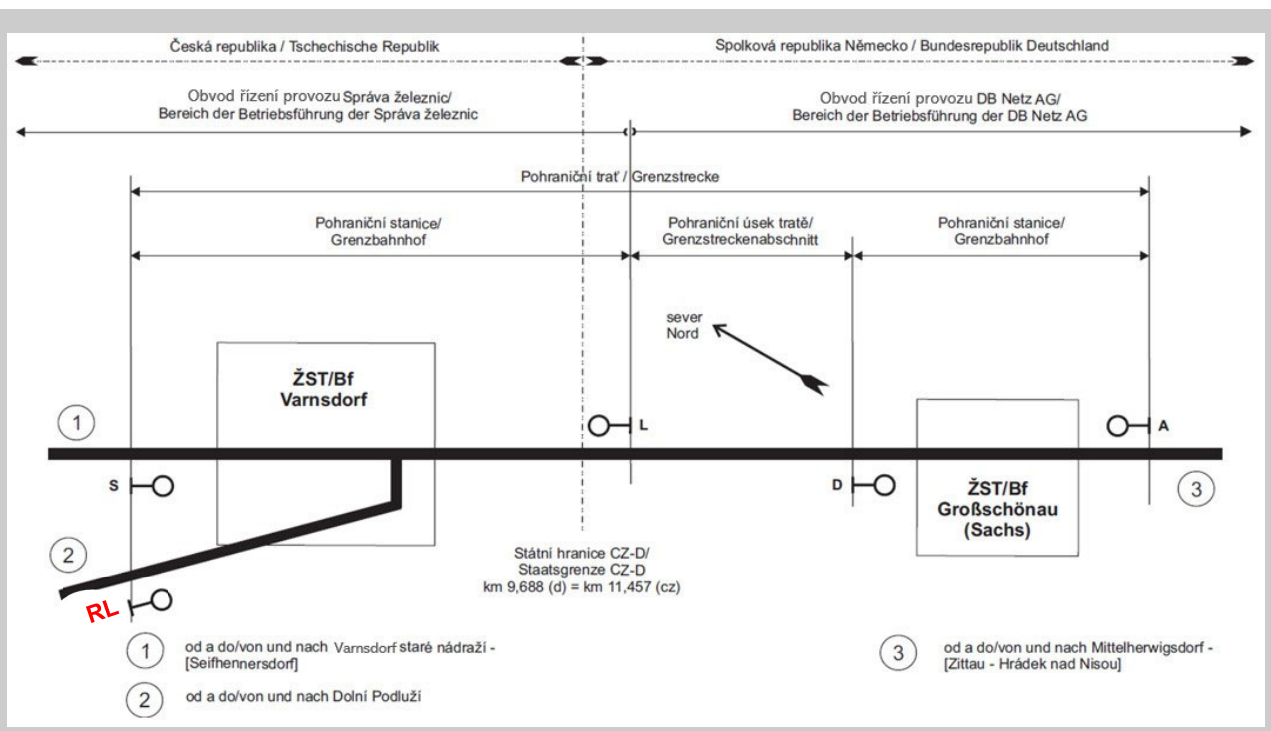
Česká republika / Tschechische Republik

Spolková republika Německo / Bundesrepublik Deutschland

Obvod řízení provozu Správa železnic/
Bereich der Betriebsführung der Správa železnic

Obvod řízení provozu DB Netz AG/
Bereich der Betriebsführung der DB Netz AG

Pohraniční trať / Grenzstrecke

Pohraniční stanice/
Grenzbahnhof

Pohraniční úsek tratě/
Grenzstreckenabschnitt

Pohraniční stanice/
Grenzbahnhof

sever
Nord

ŽST/Bf
Varnsdorf

L

A

1

S

D

ŽST/Bf
Großschönau
(Sachs)

3

2

Státní hranice CZ-D/
Staatsgrenze CZ-D
km 9,688 (d) = km 11,457 (cz)

RL

1 od a do/von und nach Varnsdorf staré nádraží - [Seifhennersdorf]

3 od a do/von und nach Mittelherwigsdorf - [Zittau - Hrádek nad Nisou]

2 od a do/von und nach Dolní Podluží